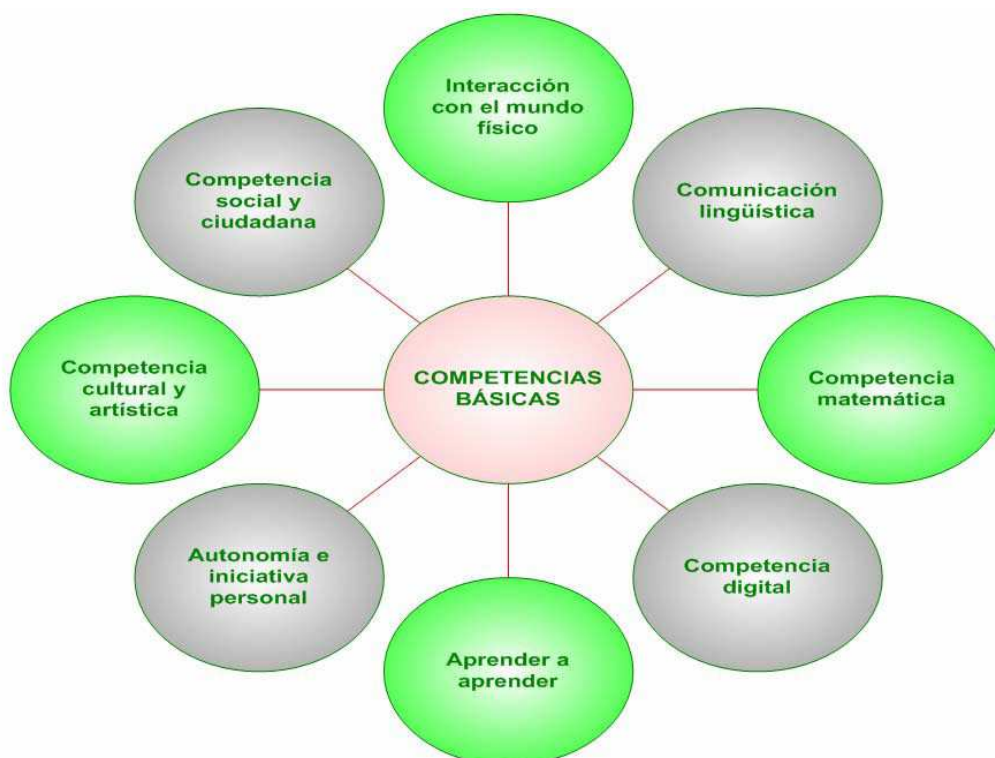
Interacción con el mundo físico

Competencia social y ciudadana

Comunicación lingüística

Competencia cultural y artística

COMPETENCIAS BÁSICAS

Competencia matemática

Autonomía e iniciativa personal

Competencia digital

Aprender a aprender